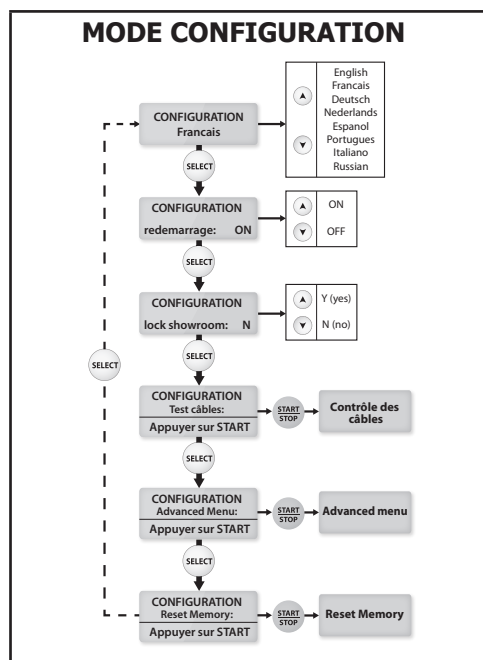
MODE CONFIGURATION

CONFIGURATION
Francais

English
Francais
Deutsch
Nederlands
Espanol
Portugues
Italiano
Russian

SELECT

CONFIGURATION
redemarrage: ON

ON
OFF

SELECT

CONFIGURATION
lock showroom: N

Y (yes)
N (no)

SELECT

SELECT

CONFIGURATION
Test câbles:
Appuyer sur START

START
STOP

Contrôle des câbles

SELECT

CONFIGURATION
Advanced Menu:
Appuyer sur START

START
STOP

Advanced menu

SELECT

CONFIGURATION
Reset Memory:
Appuyer sur START

START
STOP

Reset Memory